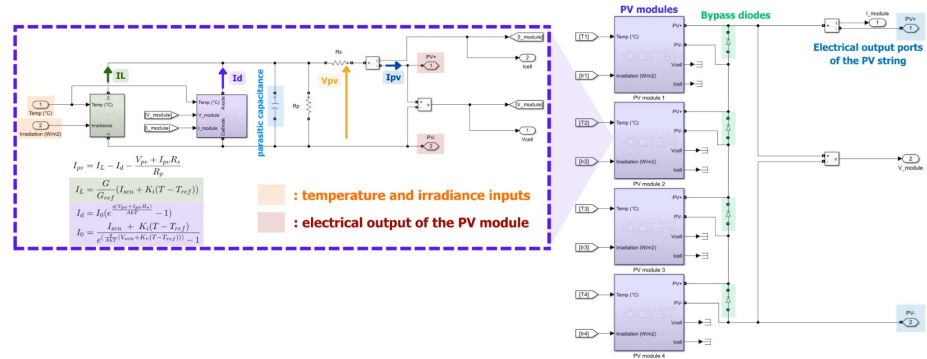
IL

Id

Rs

Vpv

Ipv

PV+
1

I_module

Icell

V_module

Vcell

PV-
2

1
Temp (°C)

2
Irradiation (W/m2)

Temp (°C)

Irradiation

Temp (°C)

V_module

I_module

V_module

I_module

Anode

Cathode

parasitic capacitance

Rp

$I_{pv} = I_L - I_d - \frac{V_{pv} + I_{pv}R_s}{R_p}$

$I_L = \frac{G}{G_{ref}}(I_{scn} + K_i(T - T_{ref})$

$I_d = I_0(e^{\frac{q(V_{pv}+I_{pv}R_s)}{AkT}} - 1)$

$I_0 = \frac{I_{scn} + K_i(T - T_{ref})}{e^{(\frac{q}{AkT}(V_{ocn}+K_v(T-T_{ref})))} - 1}$

: temperature and irradiance inputs

: electrical output of the PV module

PV modules

Bypass diodes

[T1]
Temp (°C)
PV+
PV-
[Ir1]
Irradiation (W/m2)
Vcell
Icell
PV module 1

[T2]
Temp (°C)
PV+
PV-
[Ir2]
Irradiation (W/m2)
Vcell
Icell
PV module 2

[T3]
Temp (°C)
PV+
PV-
[Ir3]
Irradiation (W/m2)
Vcell
Icell
PV module 3

[T4]
Temp (°C)
PV+
PV-
[Ir4]
Irradiation (W/m2)
Vcell
Icell
PV module 4

I_module
1

PV+
1

Electrical output ports of the PV string

2
V_module

PV-
2